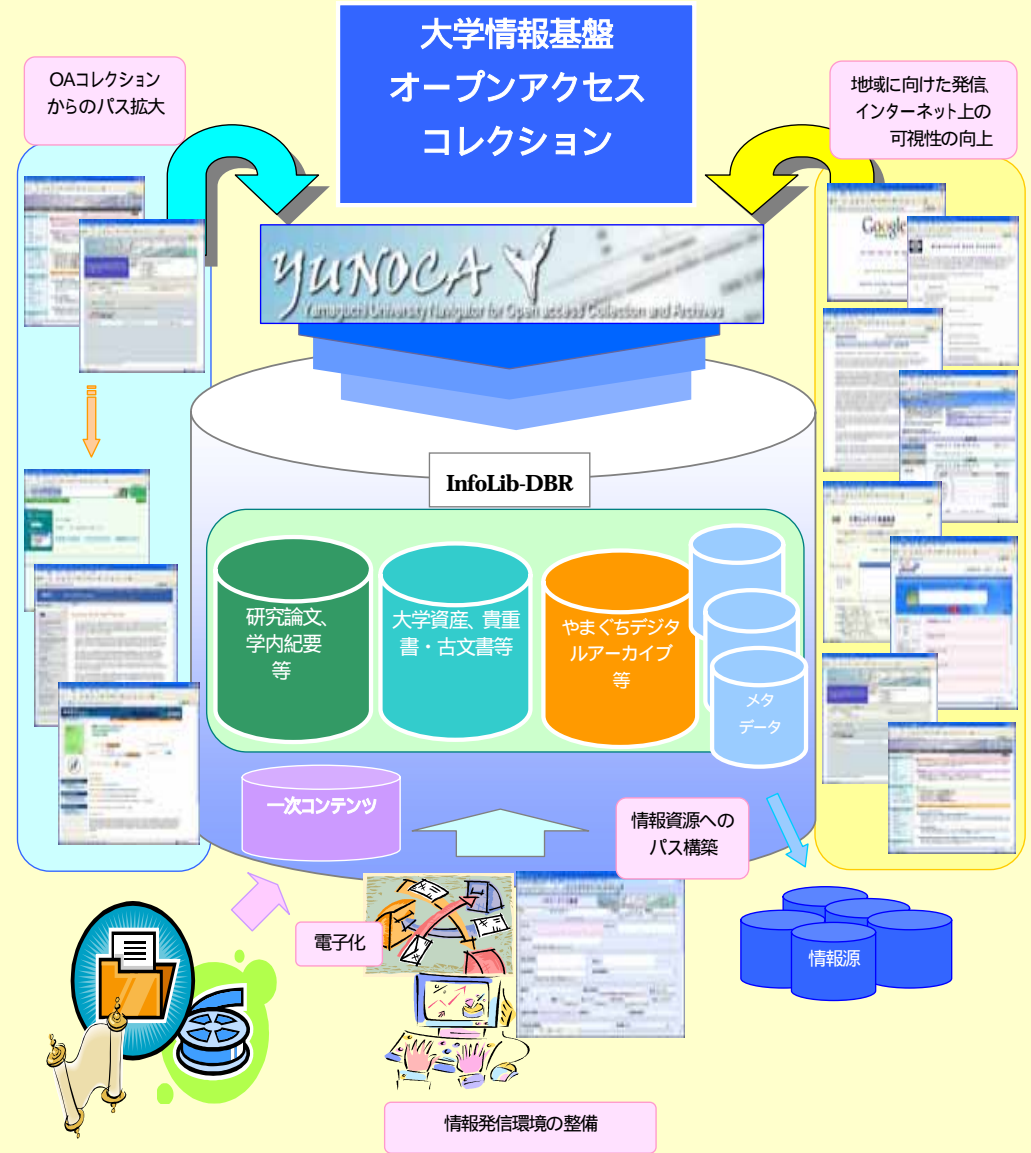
大学情報基盤
オープンアクセス
コレクション

OAコレクションからのパス拡大

地域に向けた発信、インターネット上の可視性の向上

YUNOCA
Yamaguchi University Navigator for Open access Collection and Archives

InfoLib-DBR

研究論文、学内紀要等

大学資産、貴重書・古文書等

やまぐちデジタルアーカイブ等

メタデータ

一次コンテンツ

情報資源へのパス構築

情報源

電子化

情報発信環境の整備